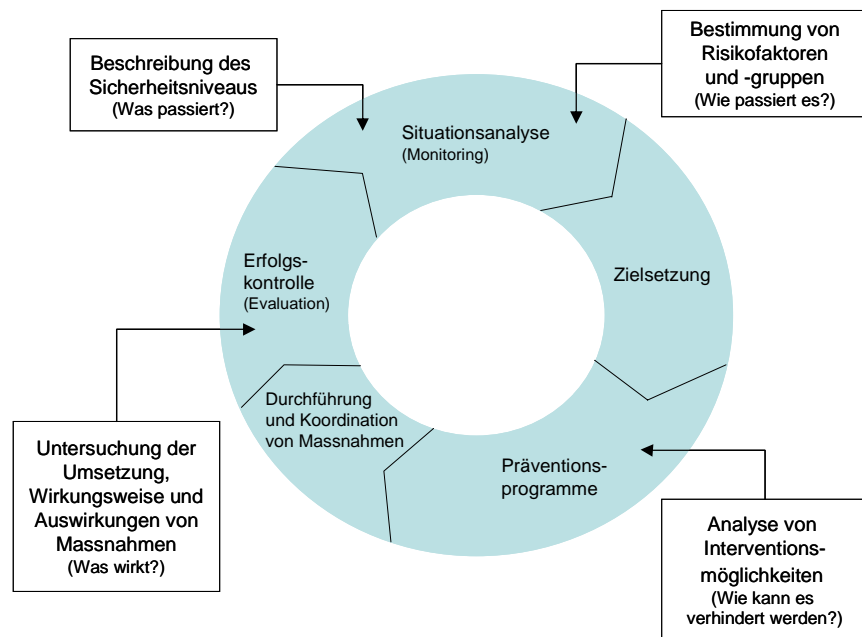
Beschreibung des Sicherheitsniveaus
(Was passiert?)

Bestimmung von Risikofaktoren und -gruppen
(Wie passiert es?)

Situationsanalyse
(Monitoring)

Zielsetzung

Präventions-
programme

Durchführung und Koordination von Massnahmen

Erfolgs-
kontrolle
(Evaluation)

Untersuchung der Umsetzung, Wirkungsweise und Auswirkungen von Massnahmen
(Was wirkt?)

Analyse von Interventions-
möglichkeiten
(Wie kann es verhindert werden?)